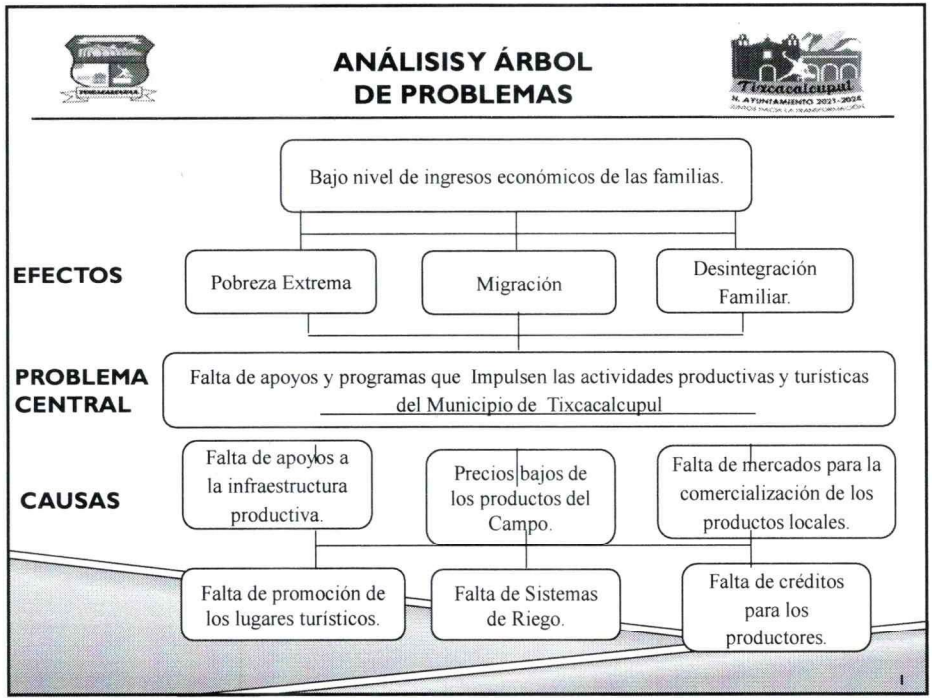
TIXCACALCUPUL

ANÁLISISY ÁRBOL DE PROBLEMAS

Tixcacalcupul
H. AYUNTAMIENTO 2021-2024
JUNTOS HACIA LA TRANSFORMACIÓN

Bajo nivel de ingresos económicos de las familias.

EFECTOS

Pobreza Extrema

Migración

Desintegración Familiar.

PROBLEMA CENTRAL

Falta de apoyos y programas que Impulsen las actividades productivas y turísticas del Municipio de Tixcacalcupul

CAUSAS

Falta de apoyos a la infraestructura productiva.

Precios bajos de los productos del Campo.

Falta de mercados para la comercialización de los productos locales.

Falta de promoción de los lugares turísticos.

Falta de Sistemas de Riego.

Falta de créditos para los productores.

1